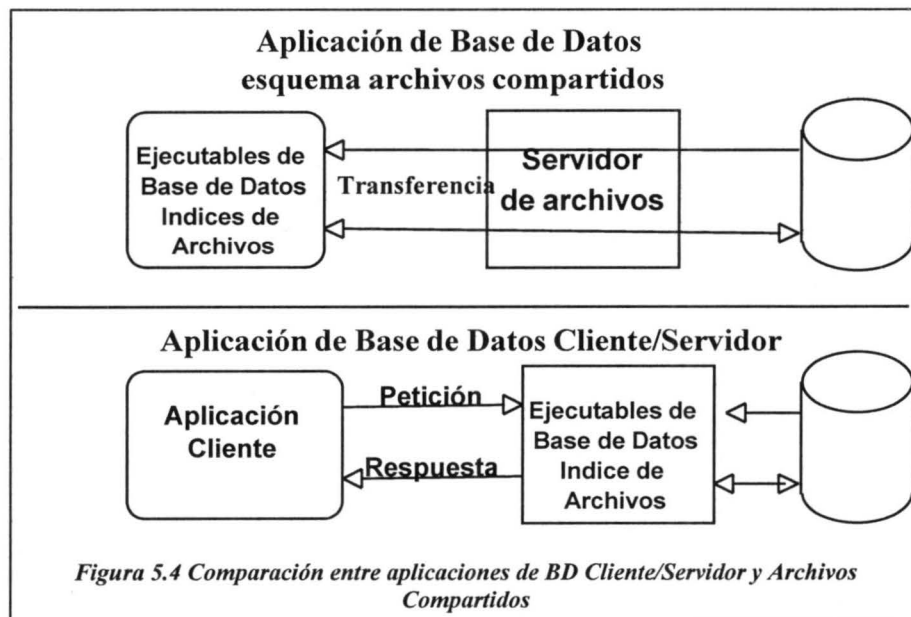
Aplicación de Base de Datos
esquema archivos compartidos

Ejecutables de Base de Datos Indices de Archivos

Transferencia

Servidor de archivos

Aplicación de Base de Datos Cliente/Servidor

Aplicación Cliente

Petición

Respuesta

Ejecutables de Base de Datos Indice de Archivos

Figura 5.4 Comparación entre aplicaciones de BD Cliente/Servidor y Archivos Compartidos